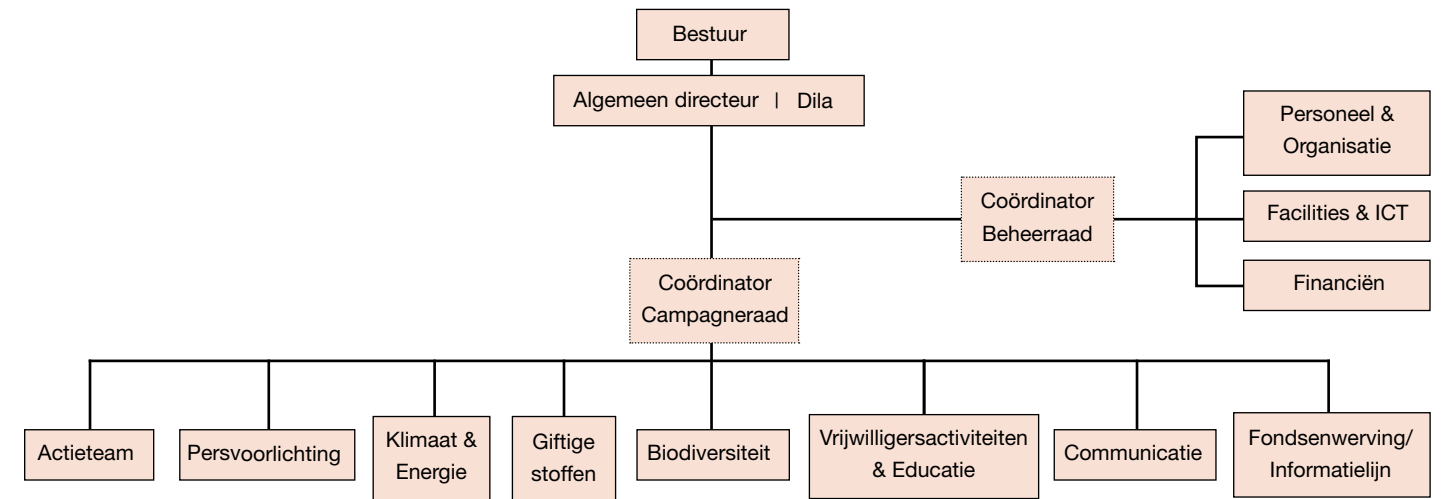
Bestuur

Algemeen directeur | Dila

Personeel & Organisatie

Coördinator Beheerraad

Facilities & ICT

Financiën

Coördinator Campagneraad

Actieteam

Persvoorlichting

Klimaat & Energie

Giftige stoffen

Biodiversiteit

Vrijwilligersactiviteiten & Educatie

Communicatie

Fondsenwerving/ Informatielijn